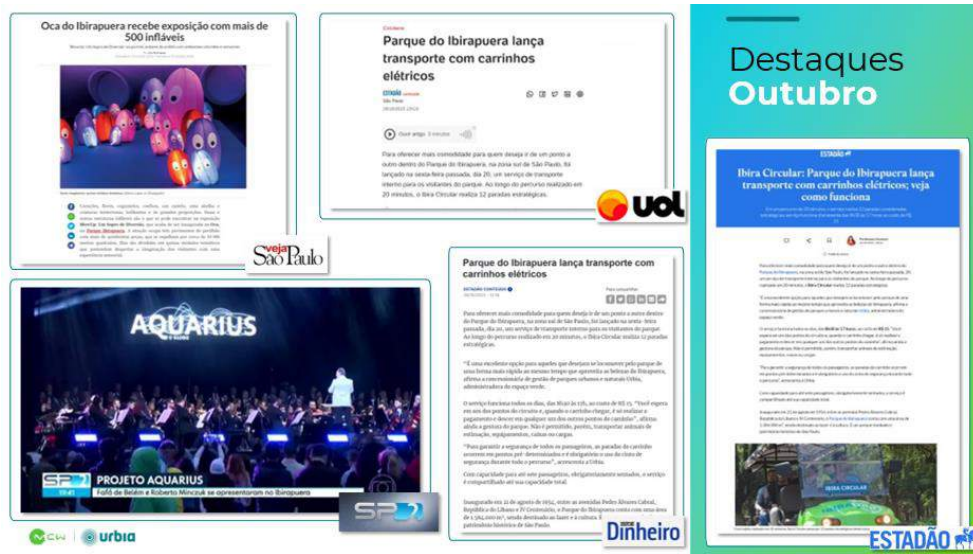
Oca do Ibirapuera recebe exposição com mais de 500 infláveis

veja São Paulo

Cotidiano

Parque do Ibirapuera lança transporte com carrinhos elétricos

São Paulo

Ouvir artigo

Para oferecer mais comodidade para quem deseja ir de um ponto a outro dentro do Parque do Ibirapuera, na zona sul de São Paulo, foi lançado na sexta-feira passada, dia 20, um serviço de transporte interno para os visitantes do parque. Ao longo do percurso realizado em 20 minutos, o Ibira Circular realiza 12 paradas estratégicas.

UOL

Destaques Outubro

ESTADÃO

Ibira Circular: Parque do Ibirapuera lança transporte com carrinhos elétricos; veja como funciona

IBIRA CIRCULAR

ESTADÃO

AQUARIUS

SP1

PROJETO AQUARIUS

Fafá de Belém e Roberto Minczuk se apresentaram no Ibirapuera

SP2

Parque do Ibirapuera lança transporte com carrinhos elétricos

ESTADÃO CONTEÚDO

Para compartilhar

Para oferecer mais comodidade para quem deseja ir de um ponto a outro dentro do Parque do Ibirapuera, na zona sul de São Paulo, foi lançado na sexta-feira passada, dia 20, um serviço de transporte interno para os visitantes do parque. Ao longo do percurso realizado em 20 minutos, o Ibira Circular realiza 12 paradas estratégicas.

Dinheiro

urbia